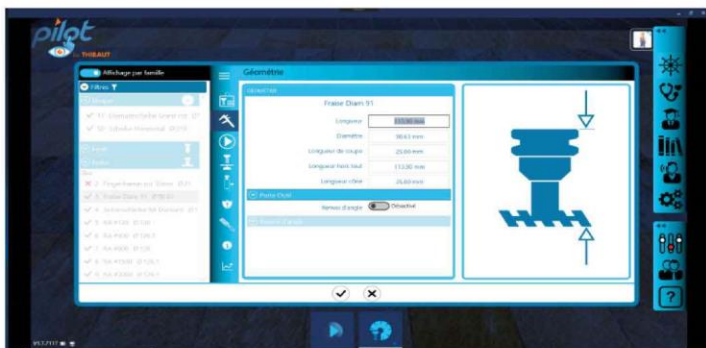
pilot
THIBAUT

Affichage par famille
Filtres
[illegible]
✓ 11 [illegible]
✓ 12 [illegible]
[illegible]
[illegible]
✗ 2 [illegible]
✓ 3 Fraise Diam 91 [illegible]
✓ 4 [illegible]
✓ 5 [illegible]
✓ 6 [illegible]
✓ 7 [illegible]
✓ 8 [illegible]
✓ 9 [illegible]

Géométrie
GÉOMÉTRIE
Fraise Diam 91
Longueur 113.00 mm
Diamètre 90.63 mm
Longueur de coupe 25.00 mm
Longueur hors tout 113.00 mm
Longueur réelle 25.00 mm
Porte Outil
Renvoi d'angle Désactivé
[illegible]

V3.7.117